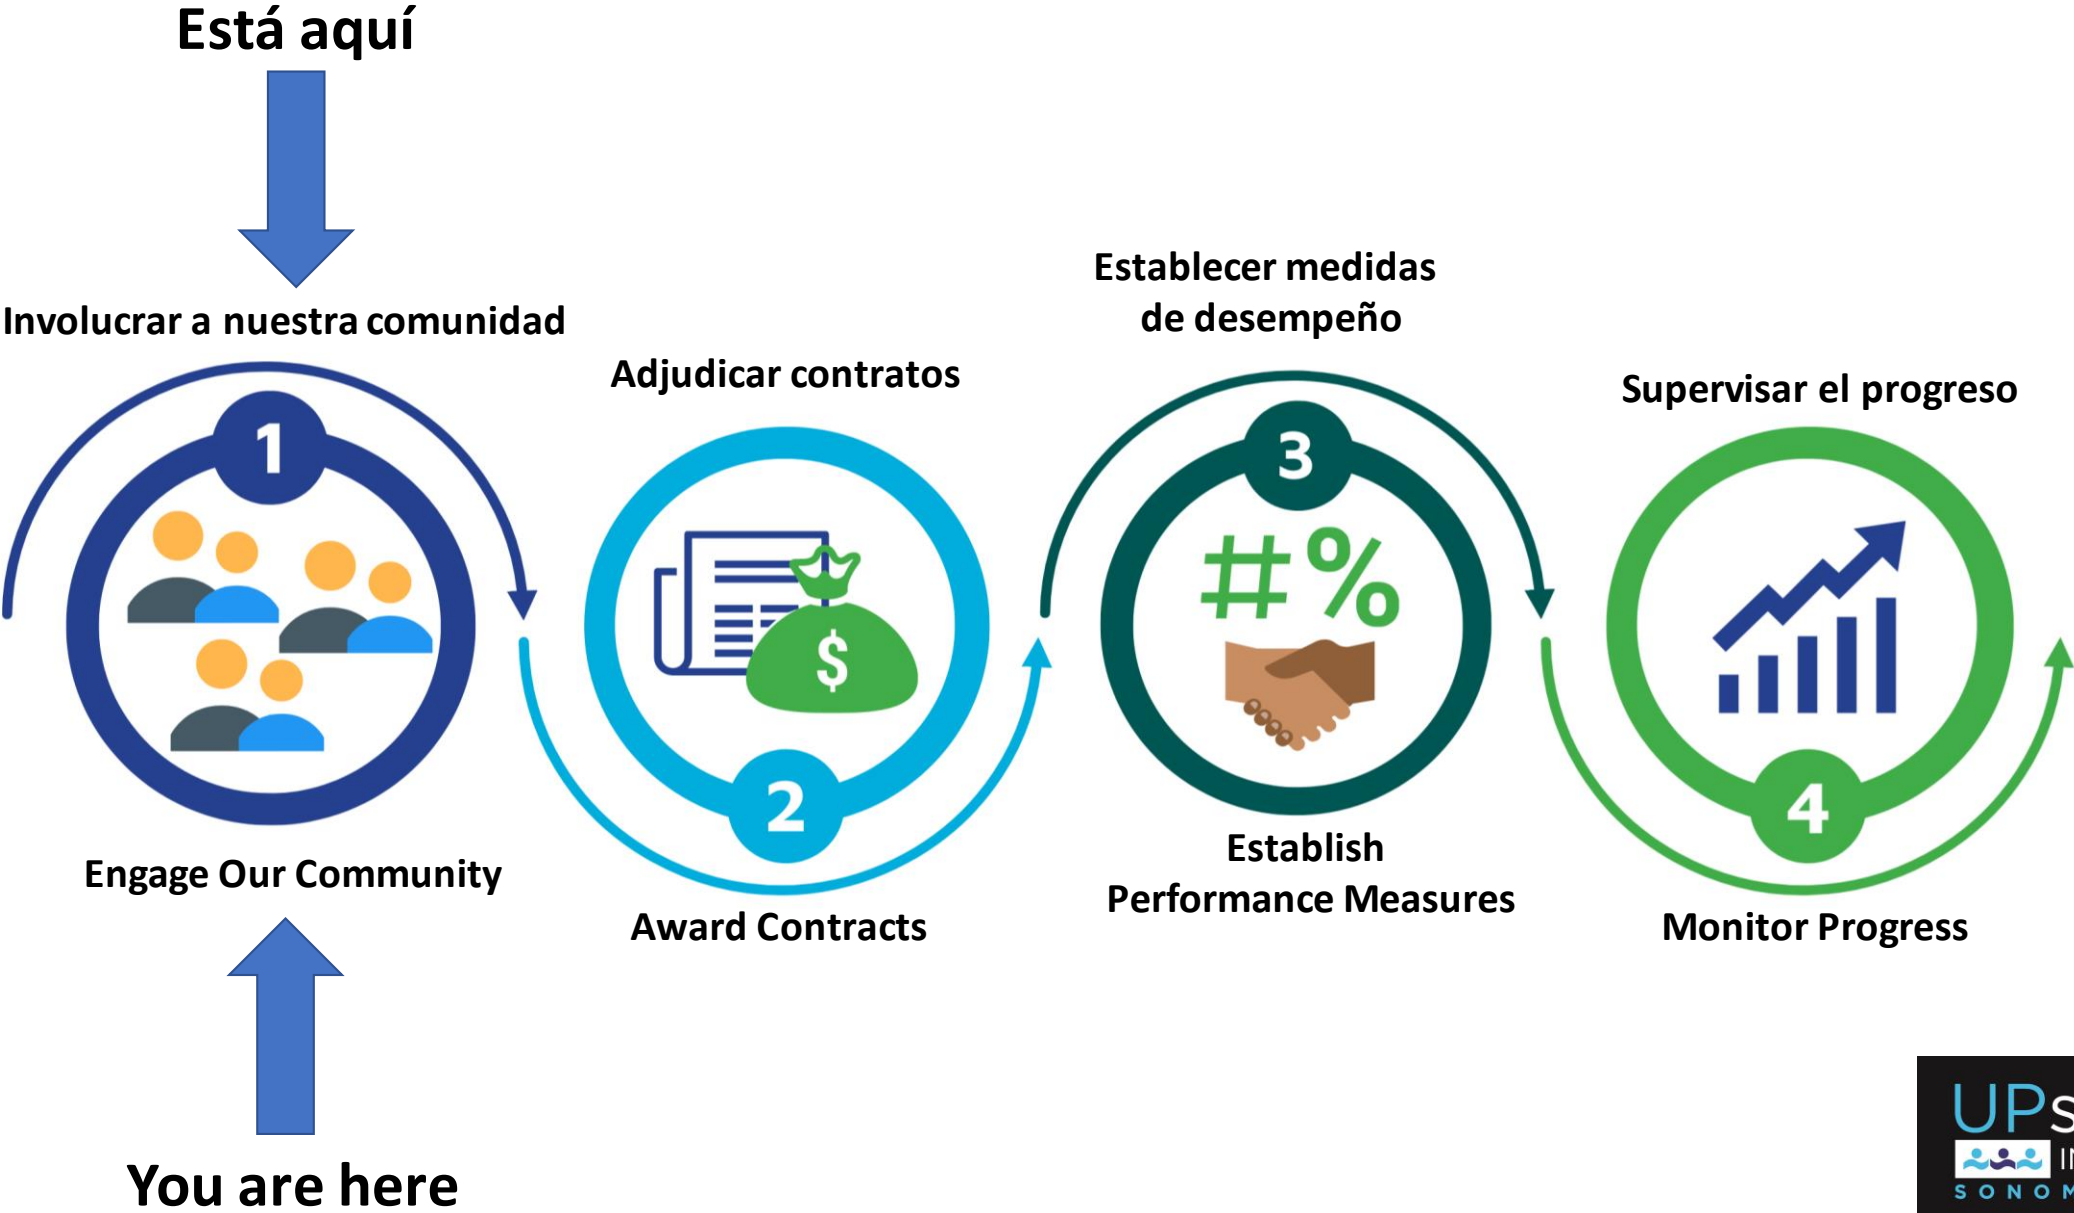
Está aquí

Involucrar a nuestra comunidad

1

Engage Our Community

You are here

Adjudicar contratos

$

2

Award Contracts

Establecer medidas de desempeño

3

#%

Establish Performance Measures

Supervisar el progreso

4

Monitor Progress

UPs
I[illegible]
S O N O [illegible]